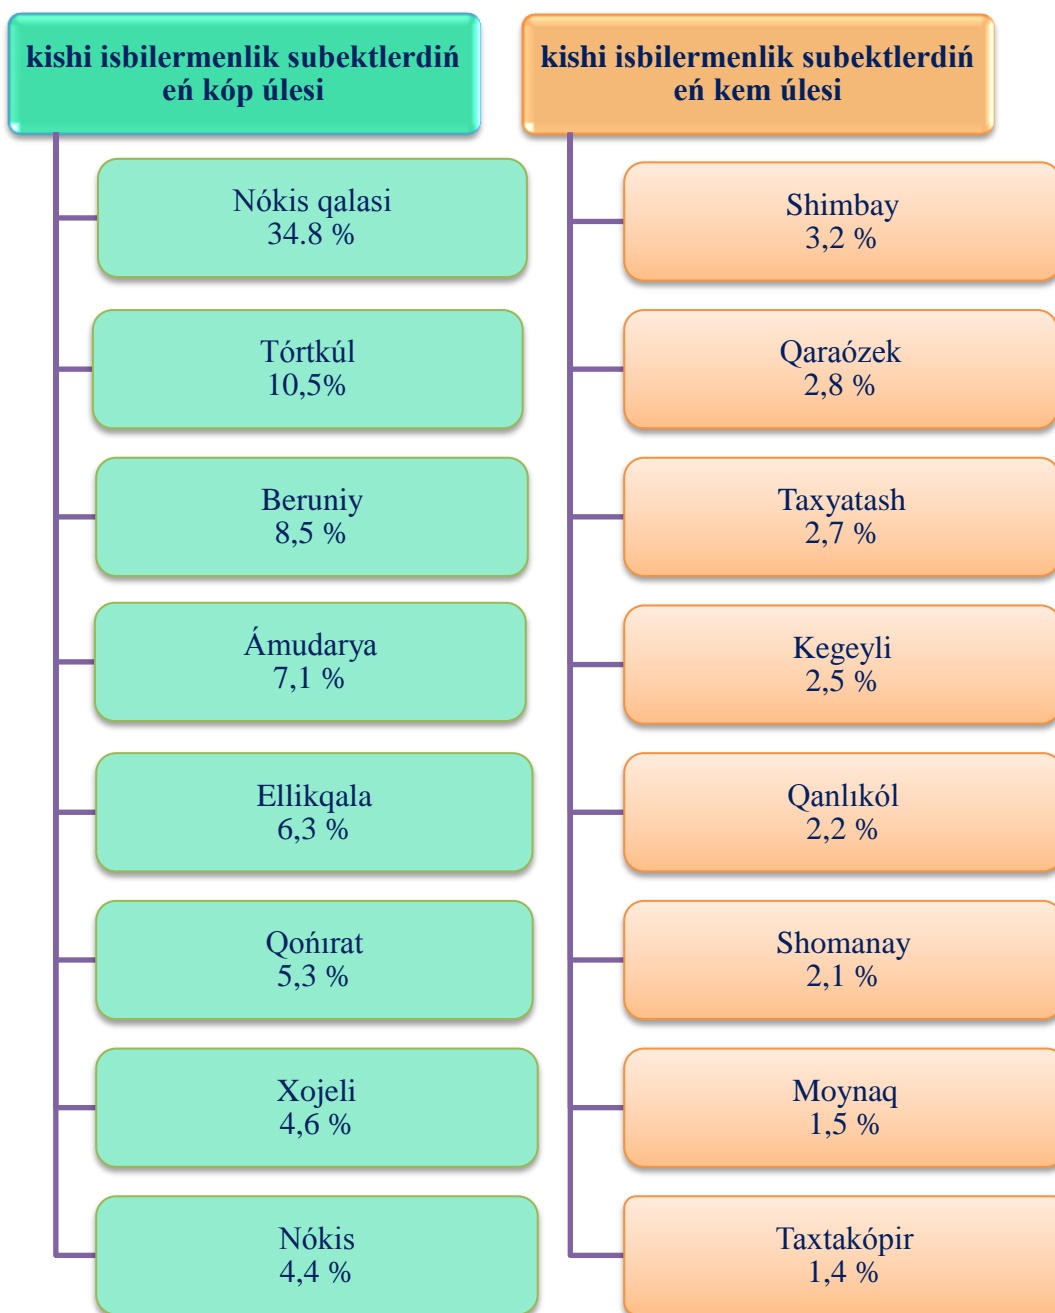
kishi isbilermenlik subektlerdiń eń kóp úlesi

Nókis qalasi
34.8 %

Tórtkúl
10,5%

Beruniy
8,5 %

Ámudarya
7,1 %

Ellikqala
6,3 %

Qońırat
5,3 %

Xojeli
4,6 %

Nókis
4,4 %

kishi isbilermenlik subektlerdiń eń kem úlesi

Shimbay
3,2 %

Qaraózek
2,8 %

Taxyatash
2,7 %

Kegeyli
2,5 %

Qanlıkól
2,2 %

Shomanay
2,1 %

Moynaq
1,5 %

Taxtakópir
1,4 %